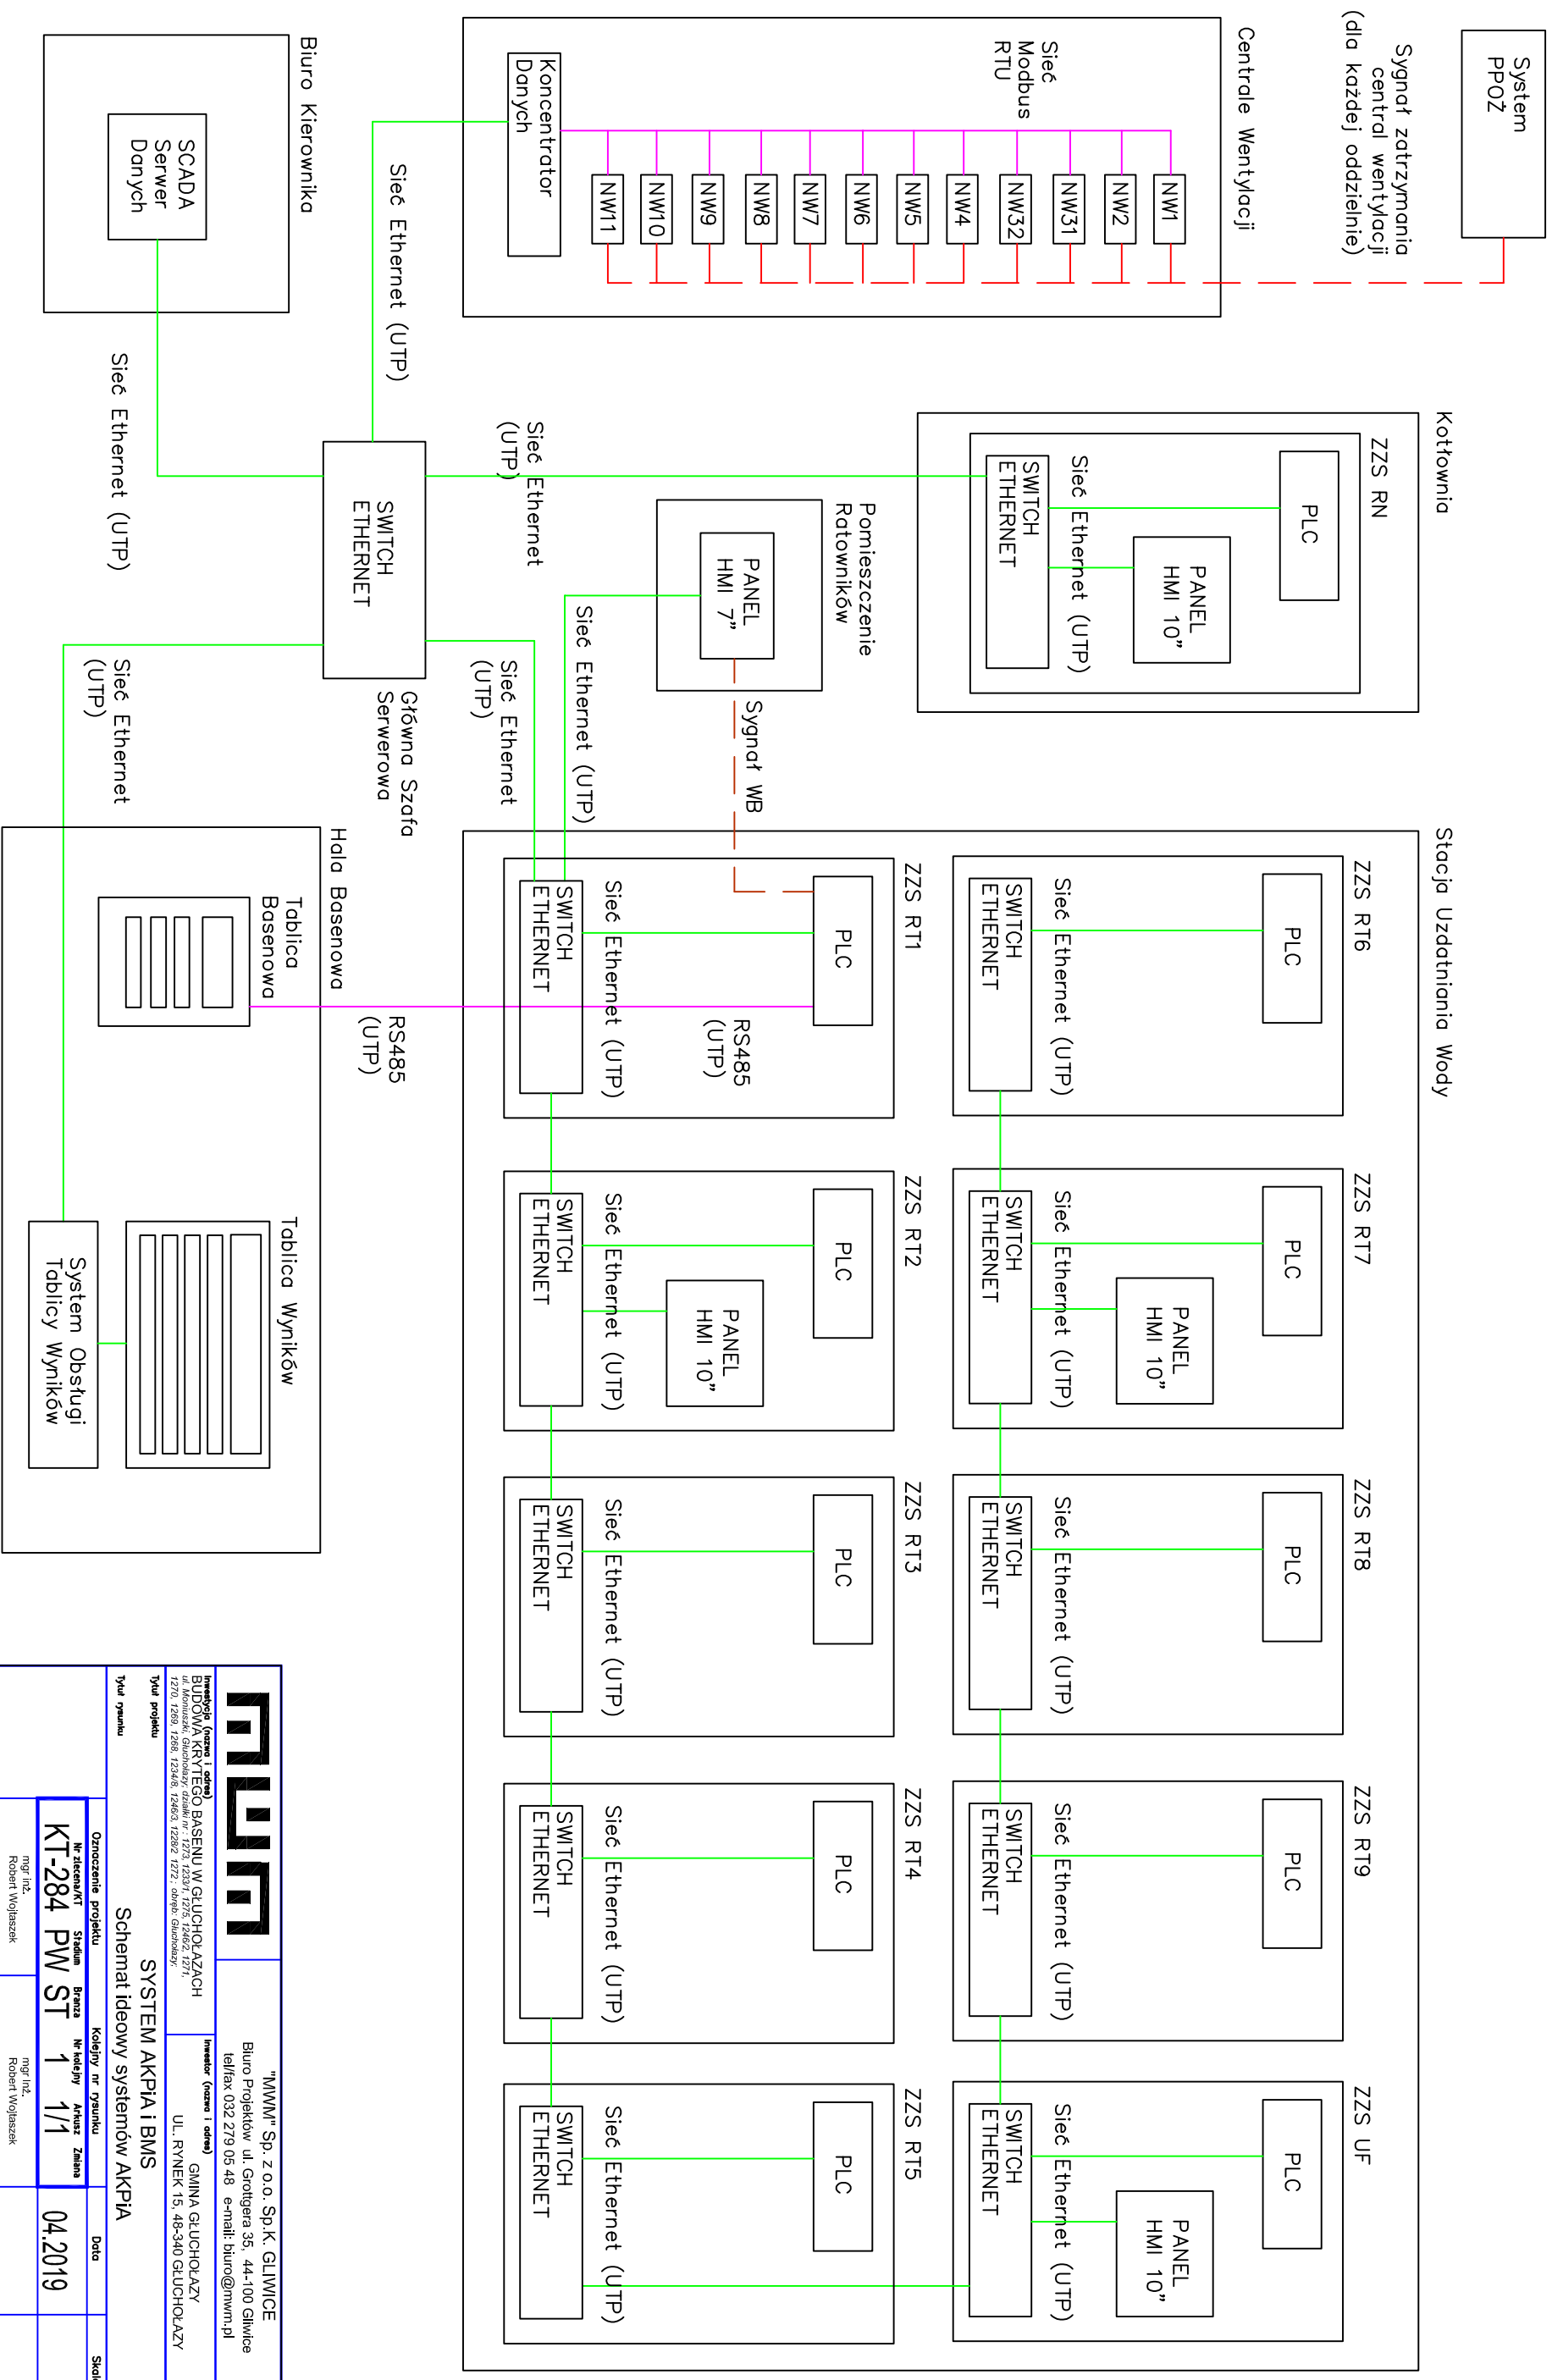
System PPOŻ

Sygnał zatrzymania central wentylacji (dla każdej oddzielnie)

Centrale Wentylacji

Sieć Modbus RTU

Koncentrator Danych

NW1
NW2
NW31
NW32
NW4
NW5
NW6
NW7
NW8
NW9
NW10
NW11

Biuro Kierownika

SCADA Serwer Danych

Sieć Ethernet (UTP)

Sieć Ethernet (UTP)

SWITCH ETHERNET

Główna Szafa Serwerowa

Sieć Ethernet (UTP)

Sieć Ethernet (UTP)

Sieć Ethernet (UTP)

Kotłownia

ZZS RN

PLC

PANEL HMI 10"

SWITCH ETHERNET

Sieć Ethernet (UTP)

Pomieszczenie Ratowników

PANEL HMI 7"

Sieć Ethernet (UTP)

Sygnał WB

Stacja Uzdatniania Wody

ZZS RT1
PLC
SWITCH ETHERNET
Sieć Ethernet (UTP)
RS485 (UTP)

ZZS RT6
PLC
SWITCH ETHERNET
Sieć Ethernet (UTP)

ZZS RT2
PLC
PANEL HMI 10"
SWITCH ETHERNET
Sieć Ethernet (UTP)

ZZS RT7
PLC
PANEL HMI 10"
SWITCH ETHERNET
Sieć Ethernet (UTP)

ZZS RT3
PLC
SWITCH ETHERNET
Sieć Ethernet (UTP)

ZZS RT8
PLC
SWITCH ETHERNET
Sieć Ethernet (UTP)

ZZS RT4
PLC
SWITCH ETHERNET
Sieć Ethernet (UTP)

ZZS RT9
PLC
SWITCH ETHERNET
Sieć Ethernet (UTP)

ZZS RT5
PLC
SWITCH ETHERNET
Sieć Ethernet (UTP)

ZZS UF
PLC
PANEL HMI 10"
SWITCH ETHERNET
Sieć Ethernet (UTP)

Hala Basenowa

Tablica Basenowa

RS485 (UTP)

Tablica Wyników

System Obsługi Tablicy Wyników

"MWM" Sp. z o.o. Sp.K. GLIWICE
Biuro Projektów ul. Grottgera 35, 44-100 Gliwice
tel/fax 032 279 05 48 e-mail: biuro@mwm.pl

Inwestycja (nazwa i adres)
BUDOWA KRYTEGO BASENU W GŁUCHOŁAZACH
ul. Moniuszki, Głuchołazy, działki nr: 1273/1, 1275, 1246/2, 1271, 1270, 1269, 1268, 1234/8, 1246/3, 1228/2 1272 ; obręb: Głuchołazy.

Inwestor (nazwa i adres)
GMINA GŁUCHOŁAZY
UL. RYNEK 15, 48-340 GŁUCHOŁAZY

Tytuł projektu
SYSTEM AKPiA i BMS

Tytuł rysunku
Schemat ideowy systemów AKPiA

Oznaczenie projektu
Nr zlecenia/KT | Stadium | Branża
KT-284 PW ST

Kolejny nr rysunku
Nr kolejny | Arkusz | Zmiana
1 1/1

Data
04.2019

Skala

mgr inż. Robert Wojtaszek
mgr inż. Robert Wojtaszek